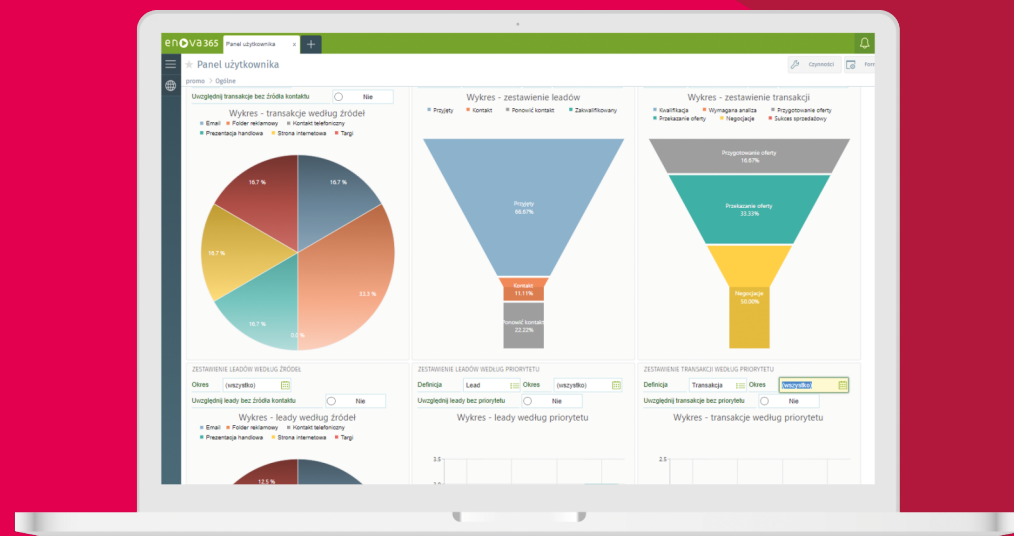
enova365 Panel użytkownika ×

Panel użytkownika

promo > Ogólne

Czynności

Uwzględnij transakcje bez źródła kontaktu Nie

Wykres - transakcje według źródeł

Email Folder reklamowy Kontakt telefoniczny Prezentacja handlowa Strona internetowa Targi

16,7 %
16,7 %
16,7 %
33,3 %
16,7 %
0,0 %

Wykres - zestawienie leadów

Przyjęty Kontakt Ponowić kontakt Zakwalifikowany

Przyjęty 66.67%

Kontakt 11.11%

Ponowić kontakt 22.22%

Wykres - zestawienie transakcji

Kwalifikacja Wymagana analiza Przygotowanie oferty Przekazanie oferty Negocjacje Sukces sprzedażowy

Przygotowanie oferty 16.67%

Przekazanie oferty 33.33%

Negocjacje 50.00%

ZESTAWIENIE LEADÓW WEDŁUG ŹRÓDEŁ

Okres (wszystko)

Uwzględnij leady bez źródła kontaktu Nie

Wykres - leady według źródeł

Email Folder reklamowy Kontakt telefoniczny Prezentacja handlowa Strona internetowa Targi

12,5 %

ZESTAWIENIE LEADÓW WEDŁUG PRIORYTETU

Definicja Lead Okres (wszystko)

Uwzględnij leady bez priorytetu Nie

Wykres - leady według priorytetu

3,5
3,0

ZESTAWIENIE TRANSAKCJI WEDŁUG PRIORYTETU

Definicja Transakcja Okres (wszystko)

Uwzględnij transakcje bez priorytetu Nie

Wykres - transakcje według priorytetu

2,5